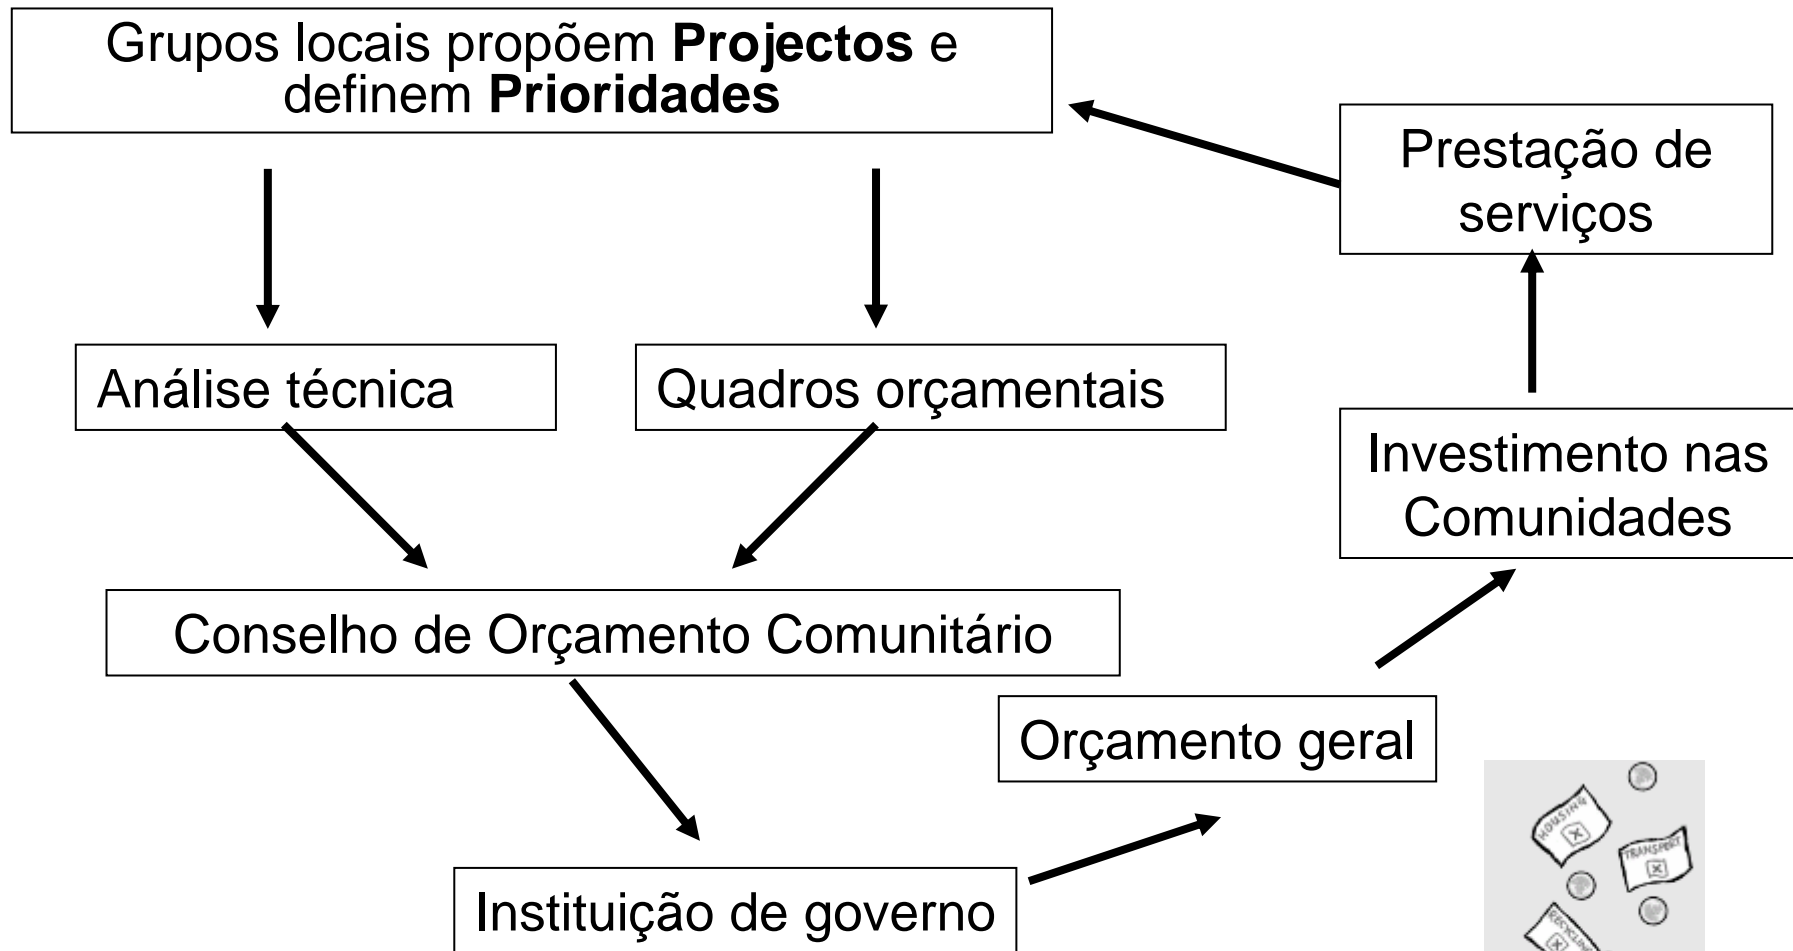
Grupos locais propõem **Projectos** e definem **Prioridades**

Prestação de serviços

Análise técnica

Quadros orçamentais

Investimento nas Comunidades

Conselho de Orçamento Comunitário

Orçamento geral

Instituição de governo

HOUSING

TRANSPORT

RECYCLING